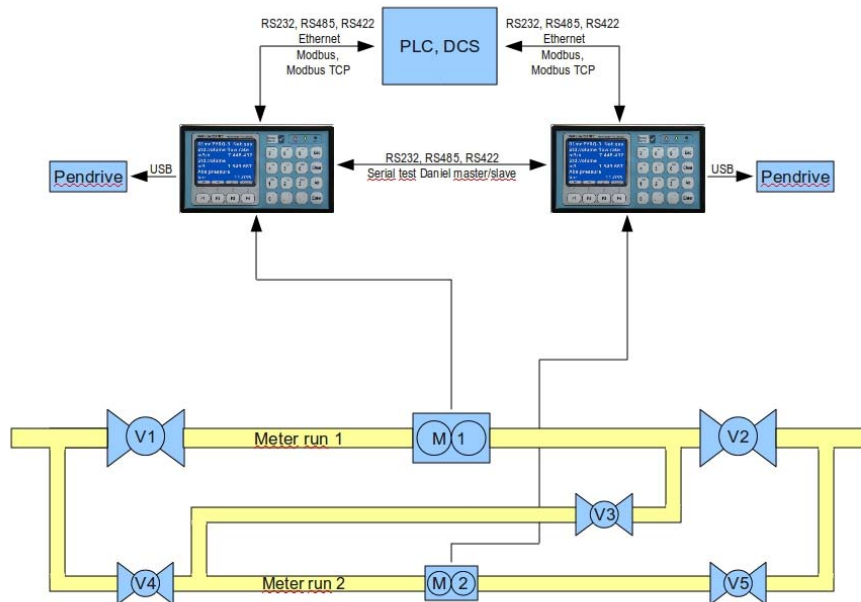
RS232, RS485, RS422
Ethernet
Modbus,
Modbus TCP

PLC, DCS

RS232, RS485, RS422
Ethernet
Modbus,
Modbus TCP

Pendrive

USB

RS232, RS485, RS422
Serial test Daniel master/slave

USB

Pendrive

V1

Meter run 1

M 1

V2

V3

V4

Meter run 2

M 2

V5